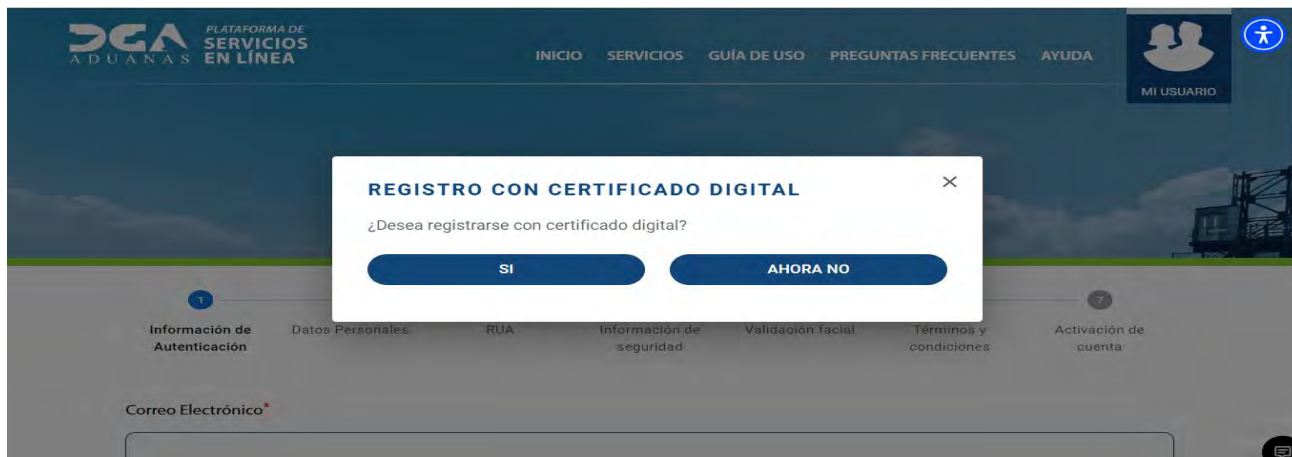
DGA ADUANAS PLATAFORMA DE SERVICIOS EN LÍNEA

INICIO SERVICIOS GUÍA DE USO PREGUNTAS FRECUENTES AYUDA

MI USUARIO

REGISTRO CON CERTIFICADO DIGITAL

×

¿Desea registrarse con certificado digital?

SI

AHORA NO

1 Información de Autenticación

Datos Personales

RUA

Información de seguridad

Validación facial

Términos y condiciones

7 Activación de cuenta

Correo Electrónico*